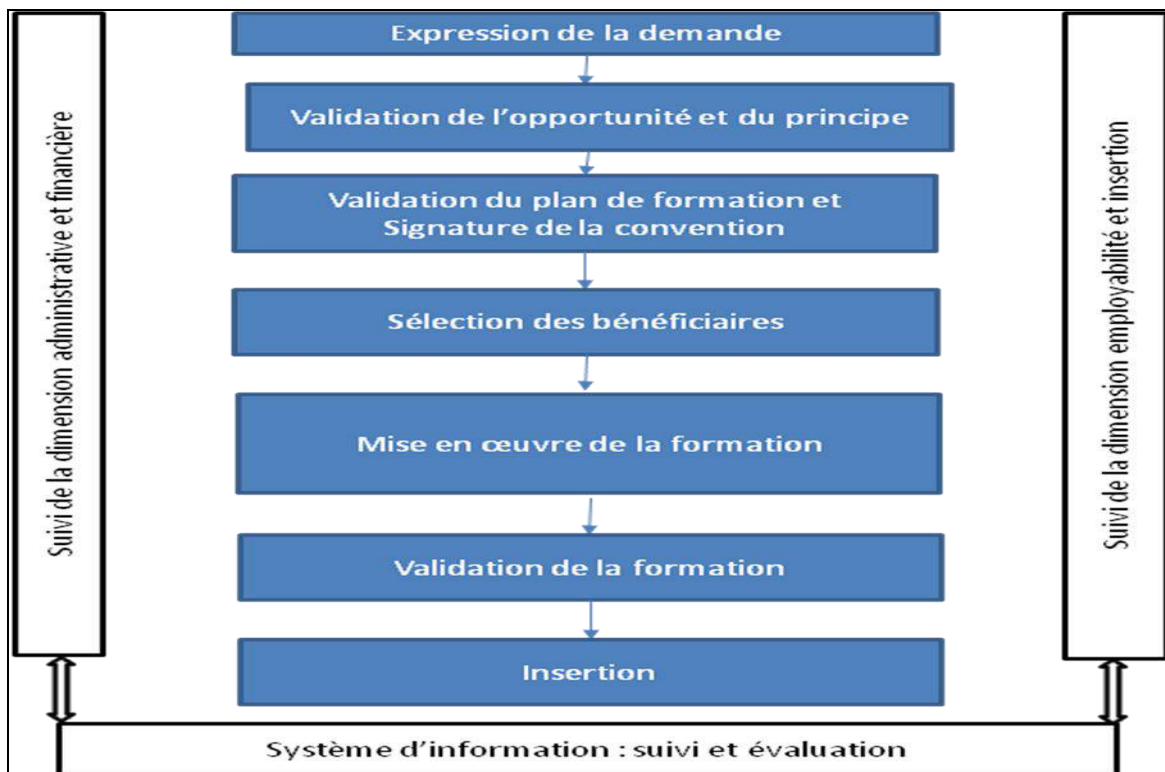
Suivi de la dimension administrative et financière

Expression de la demande

Validation de l'opportunité et du principe

Validation du plan de formation et Signature de la convention

Sélection des bénéficiaires

Mise en œuvre de la formation

Validation de la formation

Insertion

Suivi de la dimension employabilité et insertion

Système d'information : suivi et évaluation